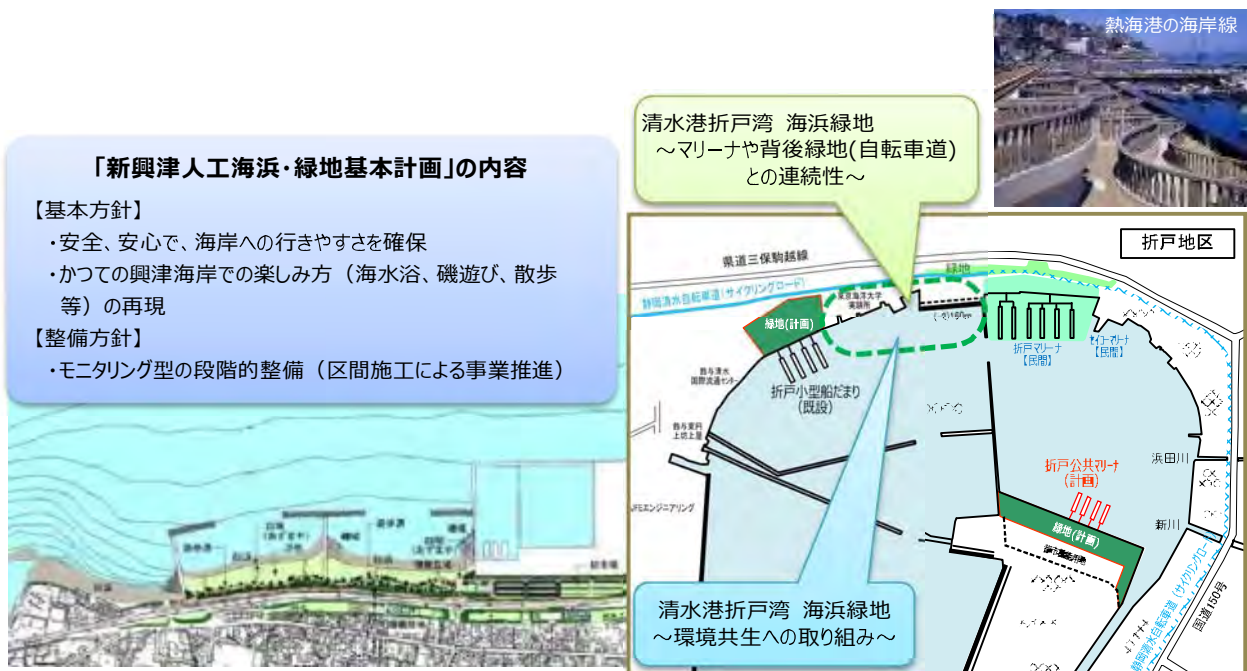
熱海港の海岸線

清水港折戸湾　海浜緑地
～マリーナや背後緑地(自転車道)との連続性～

「新興津人工海浜・緑地基本計画」の内容
【基本方針】
・安全、安心で、海岸への行きやすさを確保
・かつての興津海岸での楽しみ方（海水浴、磯遊び、散歩等）の再現
【整備方針】
・モニタリング型の段階的整備（区間施工による事業推進）

折戸地区
県道三保駒越線
緑地
静岡清水自転車道（サイクリングロード）
緑地(計画)
折戸マリーナ【民間】
セイラーマリーナ【民間】
折戸小型船だまり(既設)
浜田川
折戸公共マリーナ(計画)
緑地(計画)
新川
JFEエンジニアリング
国道150号
静岡清水自転車道（サイクリングロード）

清水港折戸湾　海浜緑地
～環境共生への取り組み～